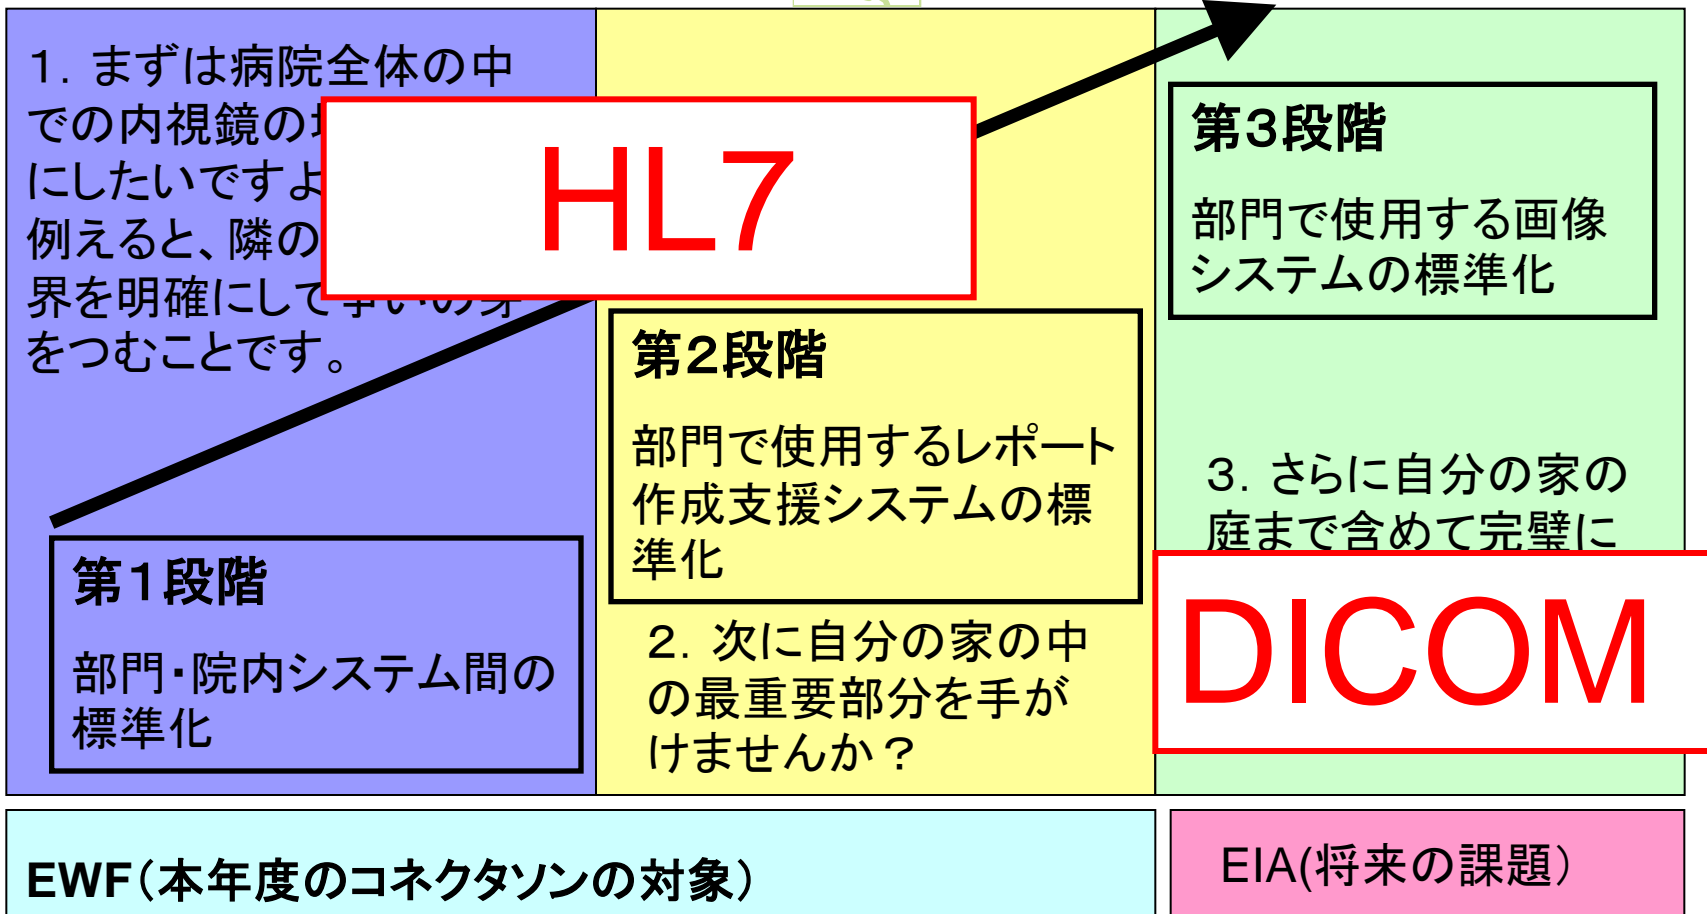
1. まずは病院全体の中での内視鏡の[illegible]にしたいですよ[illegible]例えると、隣の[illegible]界を明確にして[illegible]をつむことです。

HL7

第3段階

部門で使用する画像システムの標準化

第2段階

部門で使用するレポート作成支援システムの標準化

3. さらに自分の家の庭まで含めて完璧に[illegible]

第1段階

部門・院内システム間の標準化

2. 次に自分の家の中の最重要部分を手がけませんか？

DICOM

EWF(本年度のコネクタソンの対象)

EIA(将来の課題)